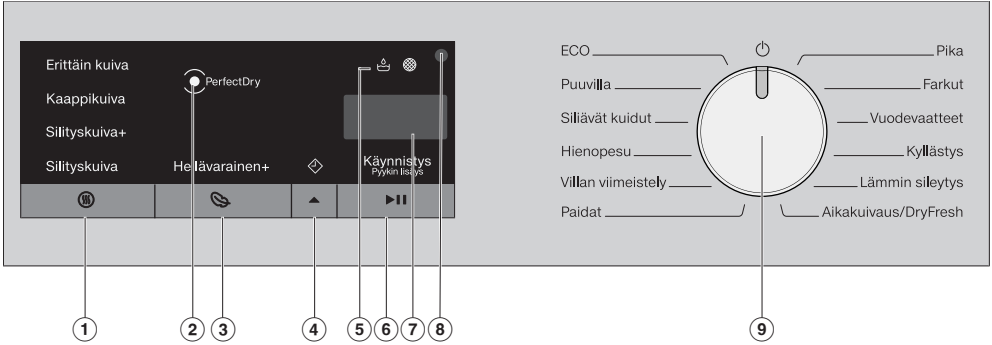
Erittäin kuiva

Kaappikuiva

Silityskuiva+

Silityskuiva

PerfectDry

Hellävarainen+

Käynnistys
Pyykin lisäys

ECO

Puuvilla

Siliävät kuidut

Hienopesu

Villan viimeistely

Paidat

Pika

Farkut

Vuodevaatteet

Kyllästys

Lämmin sileytys

Aikakuivaus/DryFresh

1 2 3 4 5 6 7 8 9